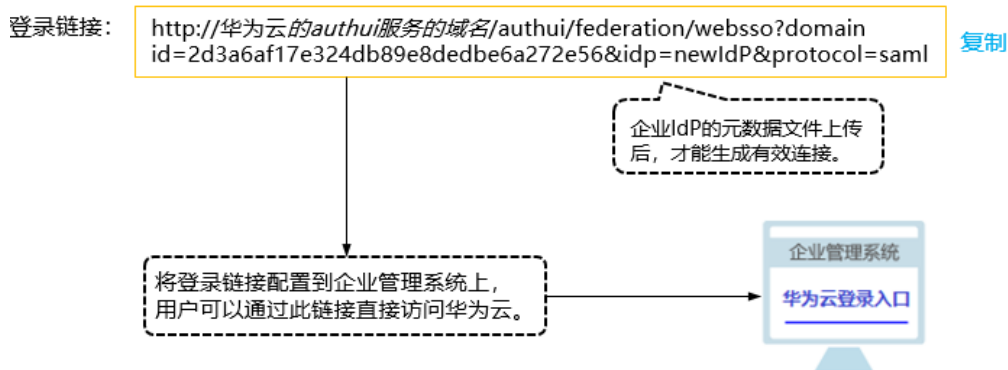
登录链接：

http://华为云的authui服务的域名/authui/federation/websso?domain id=2d3a6af17e324db89e8dedbe6a272e56&idp=newIdP&protocol=saml

复制

企业IdP的元数据文件上传后，才能生成有效连接。

将登录链接配置到企业管理系统上，用户可以通过此链接直接访问华为云。

企业管理系统

华为云登录入口